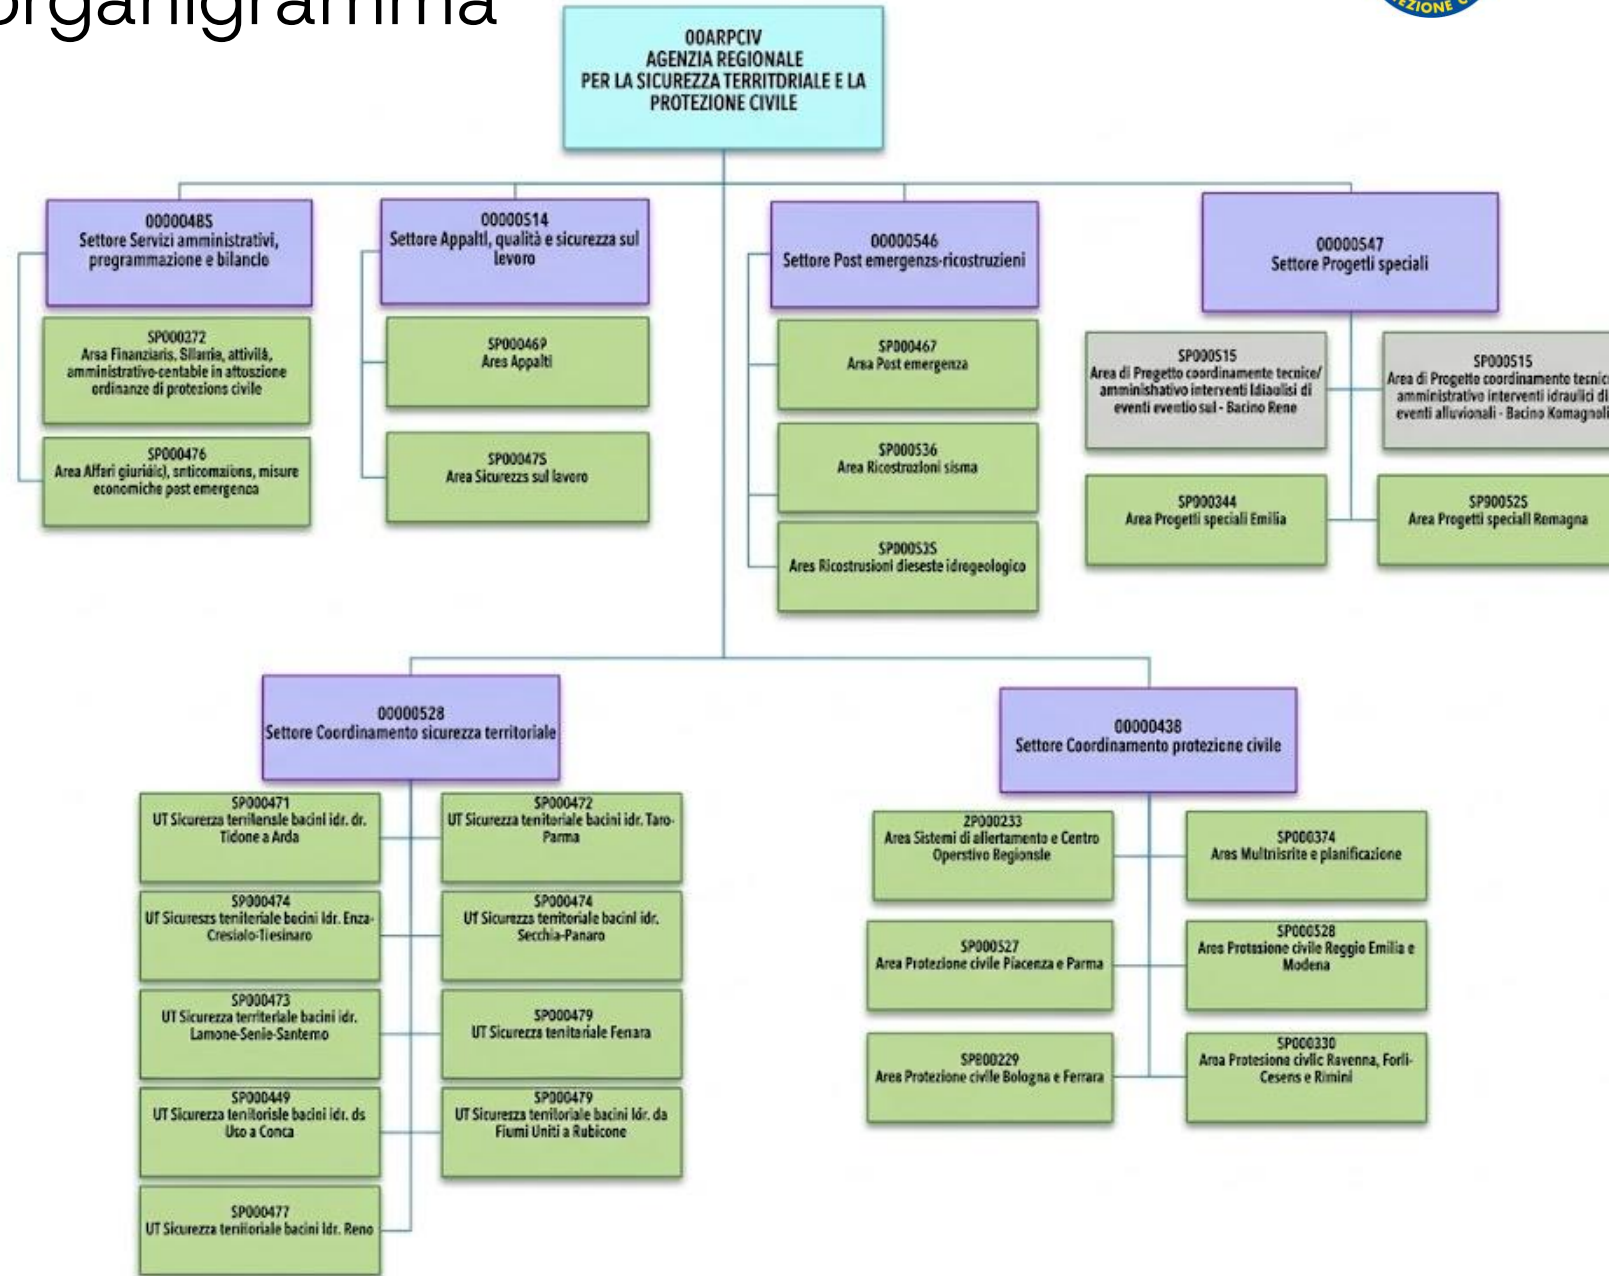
Organigramma

00ARPCIV
AGENZIA REGIONALE
PER LA SICUREZZA TERRITDRIALE E LA PROTEZIONE CIVILE

00000485
Settore Servizi amministrativi, programmazione e bilancio

SP000372
Arsa Finanziaris, Silaria, attività, amministrativo-contabie in attuazione ordinanze di protezions civile

SP000476
Area Affari giuridic), snticomaions, misure economiche post emergenca

00000514
Settore Appalti, qualità e sicurezza sul levoro

SP000469
Ares Appalti

SP000475
Area Sicurezzs sul lavoro

00000546
Settore Post emergenzs-ricostruzieni

SP000467
Arsa Post emergenza

SP000536
Area Ricostruzioni sisma

SP000535
Ares Ricostrusioni dieseste idregeologico

00000547
Settore Progetli speciali

SP000515
Area di Pregetto coordinamente tecnice/ amministrativo interventi Idiaulisi di eventi eventio sul - Bacino Rene

SP000515
Area di Progetto coordinamento tesnic amministrativo interventi idraulici di eventi alluvionali - Bacino Komagnol

SP900344
Area Progetti speciali Emilia

SP900525
Area Progetti speciall Romagna

00000528
Settore Coordinamento sicurezza territoriale

SP000471
UT Sicurezza terrilensle bacini idr. dr. Tidone a Arda

SP000472
UT Sicurezza tenitoriale bacini idr. Taro-Parma

SP000474
UT Sicureszs teniteriale bacini Idr. Enza-Cresiolo-Tiesinaro

SP000474
UT Sicurezza territoriale bacini idr. Secchia-Panaro

SP000473
UT Sicurezza territeriale bacini idr. Lamone-Senio-Santerno

SP000479
UT Sicurezza tenitariale Fenara

SP000449
UT Sicurezza tenitorisle bacini idr. ds Uso a Conca

SP000479
UT Sicurezza territoriale bacini Idr. da Fiumi Uniti a Rubicone

SP000477
UT Sicurezza teniioriale bacini Idr. Reno

00000438
Settore Coordinamento protezicne civile

ZP000233
Area Sistemi di allertamento e Centro Operstivo Regionsle

SP000374
Ares Multnisrite e planificazione

SP000527
Area Protezione civile Piacenza e Parma

SP000528
Ares Protssione civile Reggio Emilia e Modena

SP800229
Area Protezione civile Bologna e Ferrara

SP000330
Arca Protesiona civlic Ravenna, Forlì-Cesens e Rimini